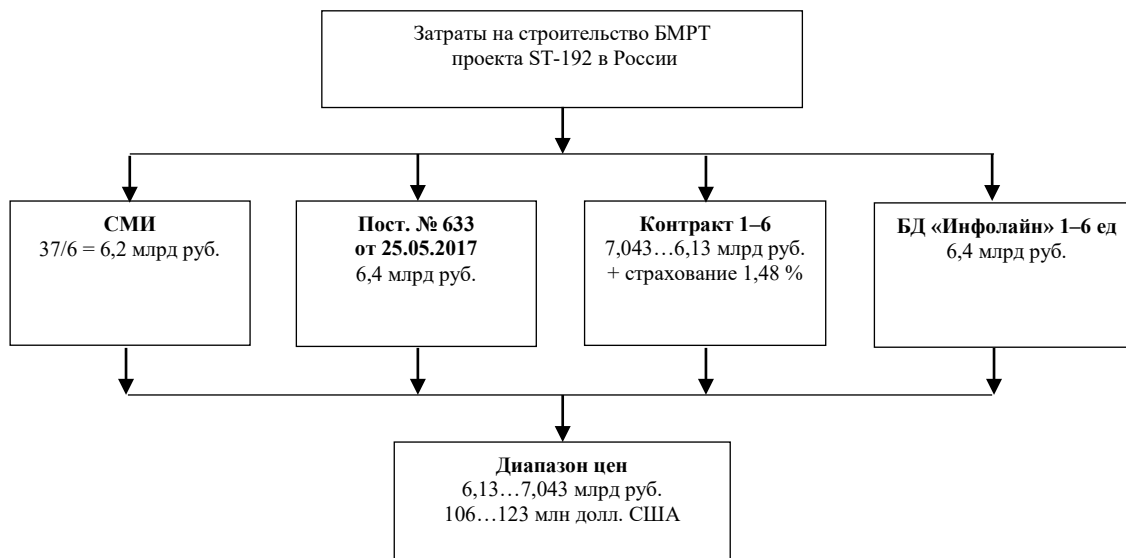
Затраты на строительство БМРТ проекта ST-192 в России

**СМИ**
37/6 = 6,2 млрд руб.

**Пост. № 633 от 25.05.2017**
6,4 млрд руб.

**Контракт 1–6**
7,043…6,13 млрд руб.
+ страхование 1,48 %

**БД «Инфолайн» 1–6 ед**
6,4 млрд руб.

**Диапазон цен**
6,13…7,043 млрд руб.
106…123 млн долл. США